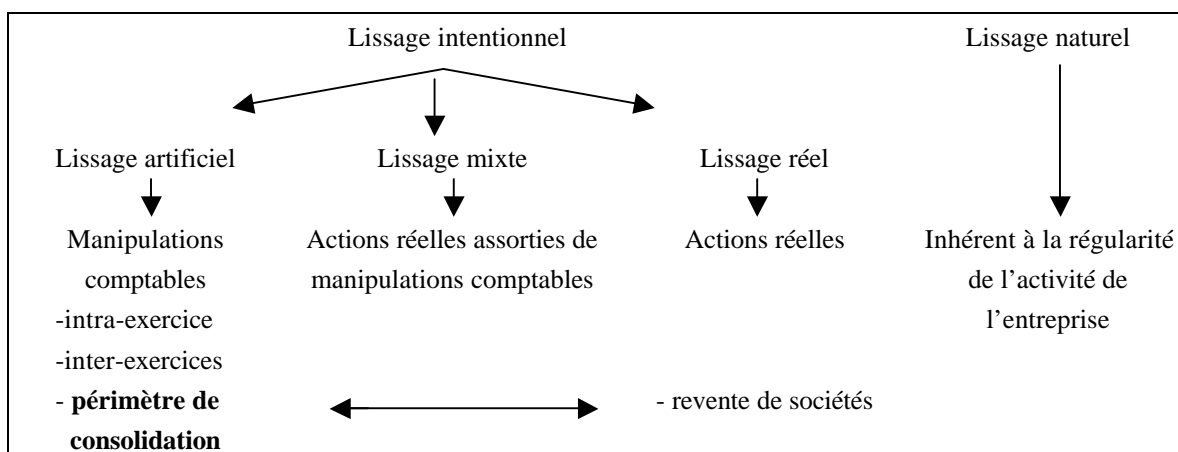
Lissage intentionnel

Lissage naturel

Lissage artificiel

Lissage mixte

Lissage réel

Manipulations comptables
-intra-exercice
-inter-exercices
- **périmètre de consolidation**

Actions réelles assorties de manipulations comptables

Actions réelles

- revente de sociétés

Inhérent à la régularité de l'activité de l'entreprise